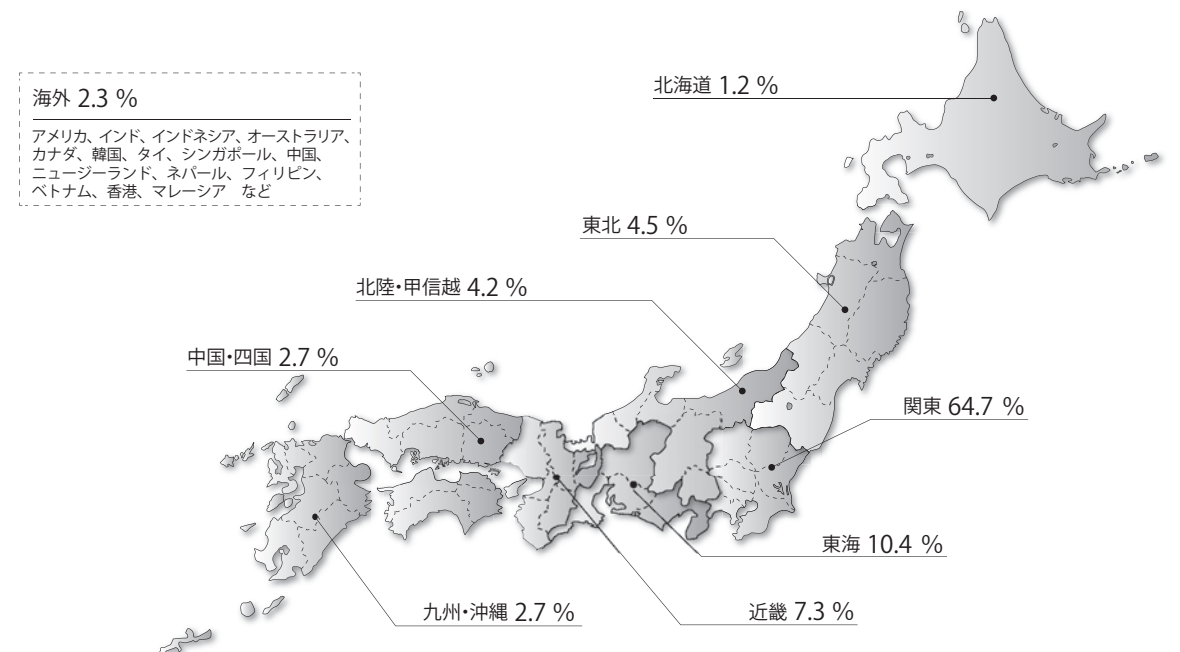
海外 2.3 %

アメリカ、インド、インドネシア、オーストラリア、カナダ、韓国、タイ、シンガポール、中国、ニュージーランド、ネパール、フィリピン、ベトナム、香港、マレーシア　など

北海道 1.2 %

東北 4.5 %

北陸・甲信越 4.2 %

中国・四国 2.7 %

関東 64.7 %

東海 10.4 %

九州・沖縄 2.7 %

近畿 7.3 %